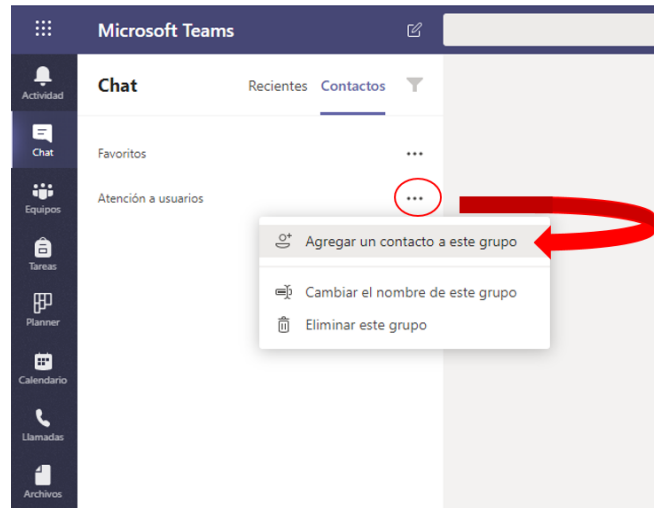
Microsoft Teams

Actividad

Chat

Equipos

Tareas

Planner

Calendario

Llamadas

Archivos

Chat

Recientes

Contactos

Favoritos

Atención a usuarios

Agregar un contacto a este grupo

Cambiar el nombre de este grupo

Eliminar este grupo